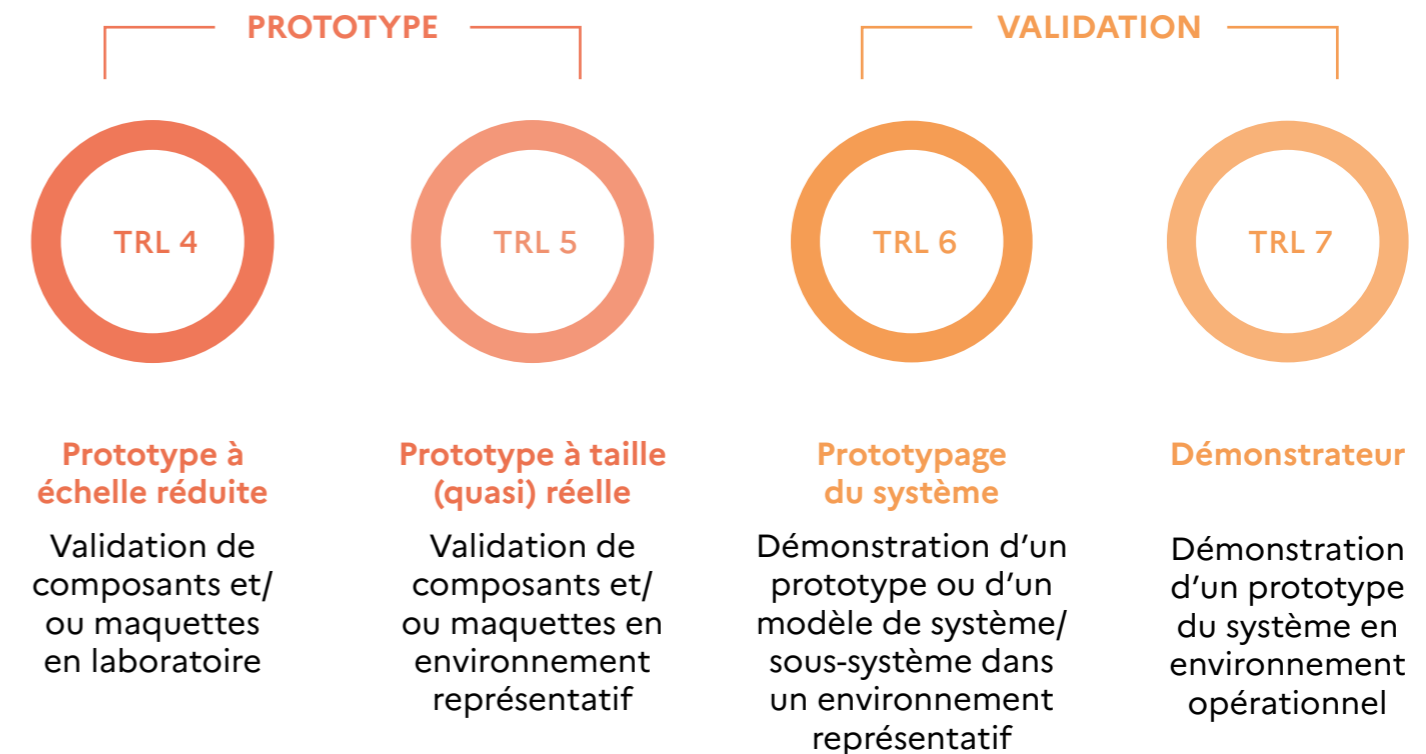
PROTOTYPE

VALIDATION

TRL 4

TRL 5

TRL 6

TRL 7

Prototype à échelle réduite

Validation de composants et/ ou maquettes en laboratoire

Prototype à taille (quasi) réelle

Validation de composants et/ ou maquettes en environnement représentatif

Prototypage du système

Démonstration d'un prototype ou d'un modèle de système/ sous-système dans un environnement représentatif

Démonstrateur

Démonstration d'un prototype du système en environnement opérationnel